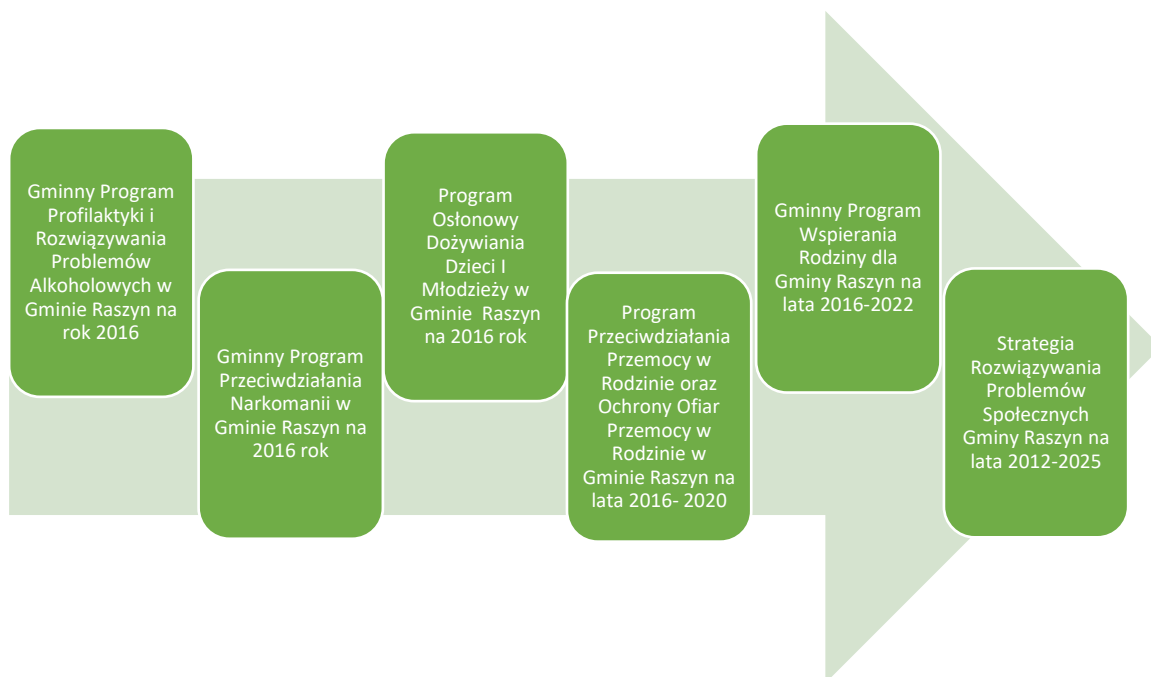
Gminny Program Profilaktyki i Rozwiązywania Problemów Alkoholowych w Gminie Raszyn na rok 2016

Gminny Program Przeciwdziałania Narkomanii w Gminie Raszyn na 2016 rok

Program Osłonowy Dożywiania Dzieci I Młodzieży w Gminie Raszyn na 2016 rok

Program Przeciwdziałania Przemocy w Rodzinie oraz Ochrony Ofiar Przemocy w Rodzinie w Gminie Raszyn na lata 2016- 2020

Gminny Program Wspierania Rodziny dla Gminy Raszyn na lata 2016-2022

Strategia Rozwiązywania Problemów Społecznych Gminy Raszyn na lata 2012-2025